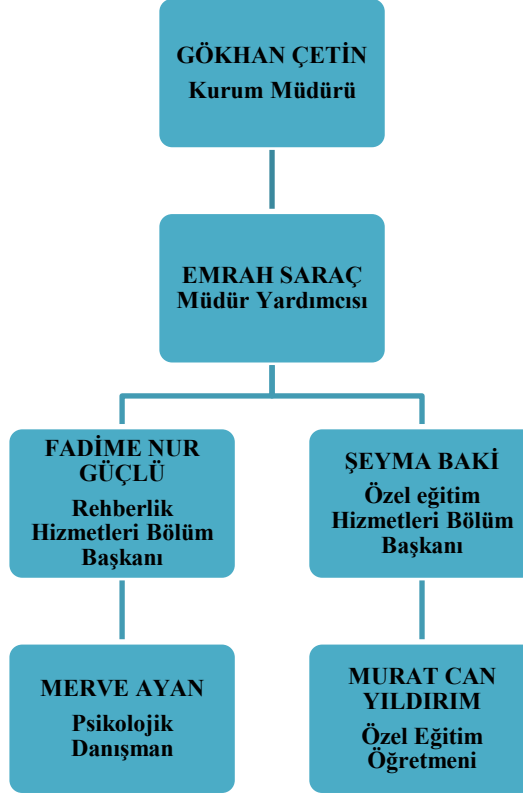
GÖKHAN ÇETİN
Kurum Müdürü

EMRAH SARAÇ
Müdür Yardımcısı

FADİME NUR GÜÇLÜ
Rehberlik Hizmetleri Bölüm Başkanı

ŞEYMA BAKİ
Özel eğitim Hizmetleri Bölüm Başkanı

MERVE AYAN
Psikolojik Danışman

MURAT CAN YILDIRIM
Özel Eğitim Öğretmeni